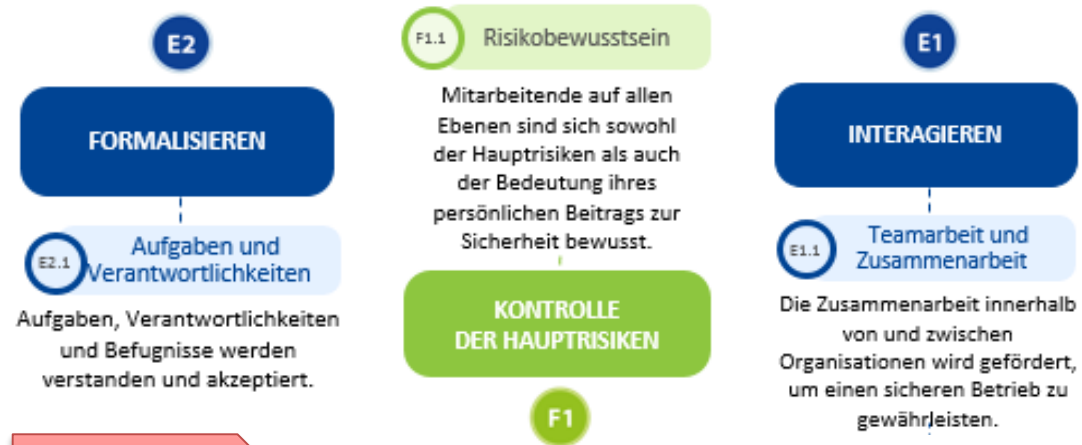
E2

FORMALISIEREN

E2.1 Aufgaben und Verantwortlichkeiten

Aufgaben, Verantwortlichkeiten und Befugnisse werden verstanden und akzeptiert.

F1.1 Risikobewusstsein

Mitarbeitende auf allen Ebenen sind sich sowohl der Hauptrisiken als auch der Bedeutung ihres persönlichen Beitrags zur Sicherheit bewusst.

KONTROLLE DER HAUPTRISIKEN

F1

E1

INTERAGIEREN

E1.1 Teamarbeit und Zusammenarbeit

Die Zusammenarbeit innerhalb von und zwischen Organisationen wird gefördert, um einen sicheren Betrieb zu gewährleisten.